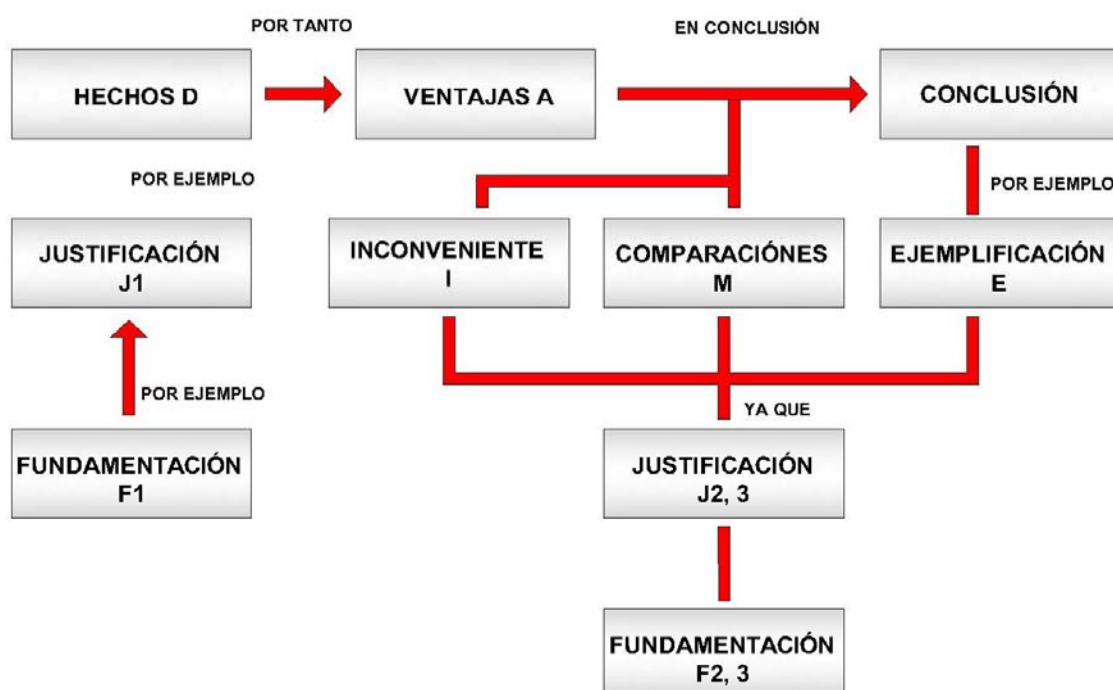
POR TANTO

EN CONCLUSIÓN

HECHOS D

VENTAJAS A

CONCLUSIÓN

POR EJEMPLO

POR EJEMPLO

JUSTIFICACIÓN J1

INCONVENIENTE I

COMPARACIÓNES M

EJEMPLIFICACIÓN E

POR EJEMPLO

YA QUE

FUNDAMENTACIÓN F1

JUSTIFICACIÓN J2, 3

FUNDAMENTACIÓN F2, 3